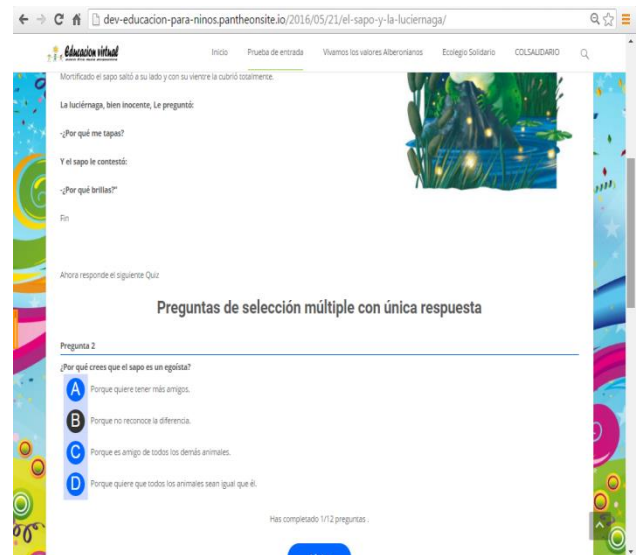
dev-educacion-para-ninos.pantheonsite.io/2016/05/21/el-sapo-y-la-luciernaga/

Educacion virtual

Inicio Prueba de entrada Vivamos los valores Alberonianos Ecologio Solidario COLSALIDARIO

Mortificado el sapo saltó a su lado y con su vientre la cubrió totalmente.

La luciérnaga, bien inocente, Le preguntó:

-¿Por qué me tapas?

Y el sapo le contestó:

-¿Por qué brillas?"

Fin

Ahora responde el siguiente Quiz

Preguntas de selección múltiple con única respuesta

Pregunta 2

¿Por qué crees que el sapo es un egoísta?

A Porque quiere tener más amigos.

B Porque no reconoce la diferencia.

C Porque es amigo de todos los demás animales.

D Porque quiere que todos los animales sean igual que él.

Has completado 1/12 preguntas .